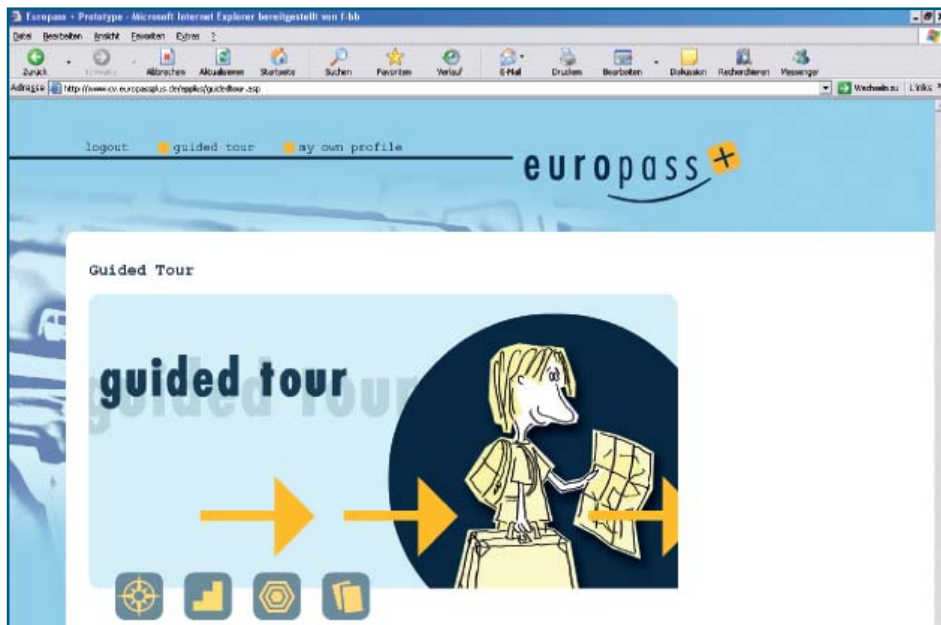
Europass + Prototype - Microsoft Internet Explorer bereitgestellt von f-bb

Datei Bearbeiten Ansicht Favoriten Extras ?

Zurück Vorwärts Abbrechen Aktualisieren Startseite Suchen Favoriten Verlauf E-Mail Drucken Bearbeiten Diskussion Recherchieren Messenger

Adresse http://www.cv.europassplus.de/epplus/guidedtour.asp Wechseln zu Links

logout guided tour my own profile

europass +

Guided Tour

guided tour

guided tour